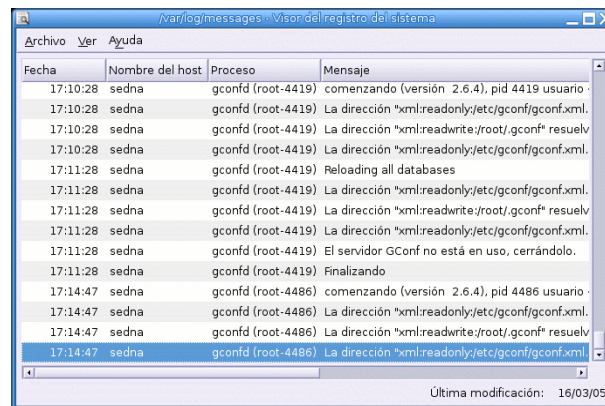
/var/log/messages - Visor del registro del sistema

Archivo Ver Ayuda

| Fecha | Nombre del host | Proceso | Mensaje |
|---|---|---|---|
| 17:10:28 | sedna | gconfd (root-4419) | comenzando (versión 2.6.4), pid 4419 usuario |
| 17:10:28 | sedna | gconfd (root-4419) | La dirección "xml:readonly:/etc/gconf/gconf.xml. |
| 17:10:28 | sedna | gconfd (root-4419) | La dirección "xml:readwrite:/root/.gconf" resuelv |
| 17:10:28 | sedna | gconfd (root-4419) | La dirección "xml:readonly:/etc/gconf/gconf.xml. |
| 17:11:28 | sedna | gconfd (root-4419) | Reloading all databases |
| 17:11:28 | sedna | gconfd (root-4419) | La dirección "xml:readonly:/etc/gconf/gconf.xml. |
| 17:11:28 | sedna | gconfd (root-4419) | La dirección "xml:readwrite:/root/.gconf" resuelv |
| 17:11:28 | sedna | gconfd (root-4419) | La dirección "xml:readonly:/etc/gconf/gconf.xml. |
| 17:11:28 | sedna | gconfd (root-4419) | El servidor GConf no está en uso, cerrándolo. |
| 17:11:28 | sedna | gconfd (root-4419) | Finalizando |
| 17:14:47 | sedna | gconfd (root-4486) | comenzando (versión 2.6.4), pid 4486 usuario |
| 17:14:47 | sedna | gconfd (root-4486) | La dirección "xml:readonly:/etc/gconf/gconf.xml. |
| 17:14:47 | sedna | gconfd (root-4486) | La dirección "xml:readwrite:/root/.gconf" resuelv |
| 17:14:47 | sedna | gconfd (root-4486) | La dirección "xml:readonly:/etc/gconf/gconf.xml. |

Última modificación: 16/03/05